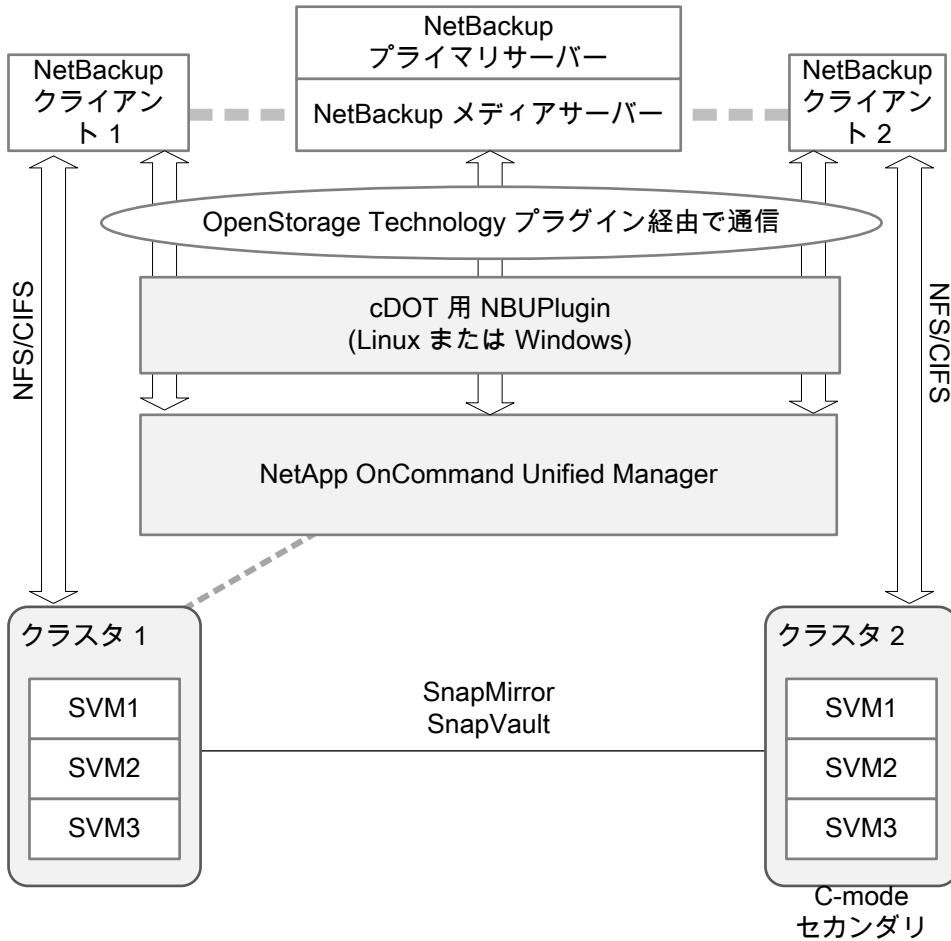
NetBackup
プライマリサーバー

NetBackup メディアサーバー

NetBackup
クライアント 1

NetBackup
クライアント 2

OpenStorage Technology プラグイン経由で通信

cDOT 用 NBUPlugin
(Linux または Windows)

NFS/CIFS

NFS/CIFS

NetApp OnCommand Unified Manager

クラスタ 1

SVM1

SVM2

SVM3

SnapMirror
SnapVault

クラスタ 2

SVM1

SVM2

SVM3

C-mode
セカンダリ